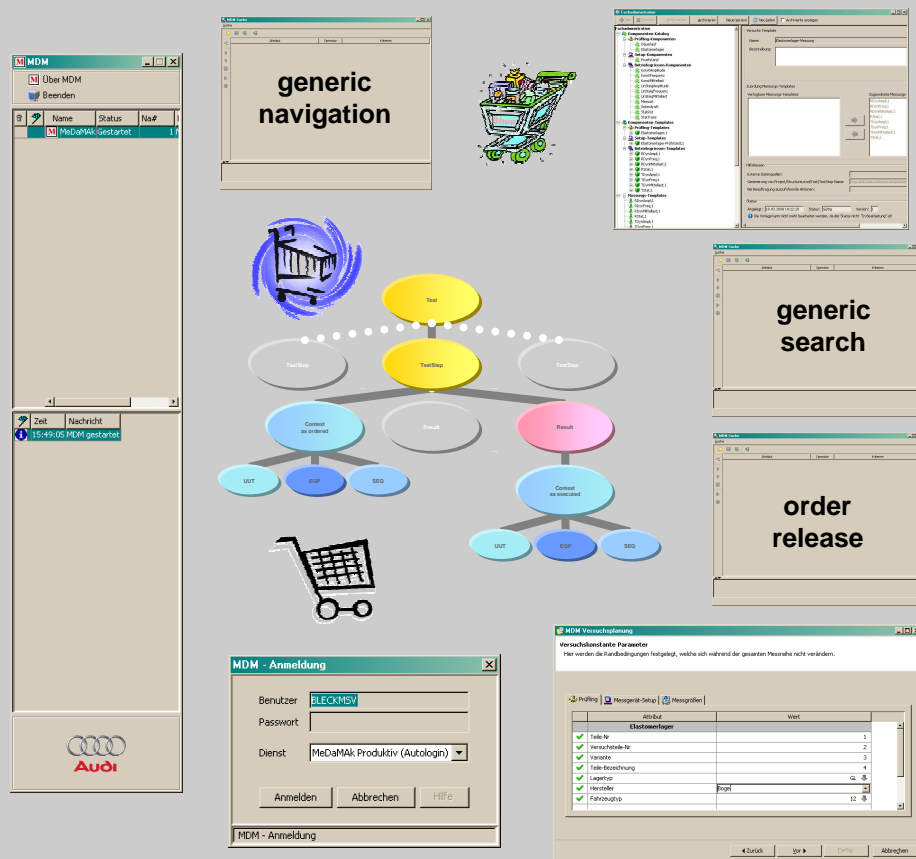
MDM
Über MDM
Beenden

| Name | Status | Na# |
|---|---|---|
| MeDaMAk | Gestartet | 1 |

| Zeit | Nachricht |
|---|---|
| 15:49:05 | MDM gestartet |

Audi

MDM Suche
generic navigation

Test
TestStep
TestStep
TestStep
Context as ordered
Result
Result
UUT
EGP
SEQ
Context as executed
UUT
EGP
SEQ

generic search

order release

MDM - Anmeldung
Benutzer BLECKMSV
Passwort
Dienst MeDaMAk Produktiv (Autologin)
Anmelden Abbrechen Hilfe
MDM - Anmeldung

MDM Versuchsplanung
Versuchskonstante Parameter
Hier werden die Randbedingungen festgelegt, welche sich während der gesamten Messreihe nicht verändern.
Prüfling Messgerät-Setup Messgrößen

| Attribut | Wert |
|---|---|
| Elastomerlager | |
| Teile-Nr | 1 |
| Versuchsteile-Nr | 2 |
| Variante | 3 |
| Teile-Bezeichnung | 4 |
| Lagertyp | GL |
| Hersteller | Boge |
| Fahrzeugtyp | 12 |

< Zurück Vor > Fertig Abbrechen